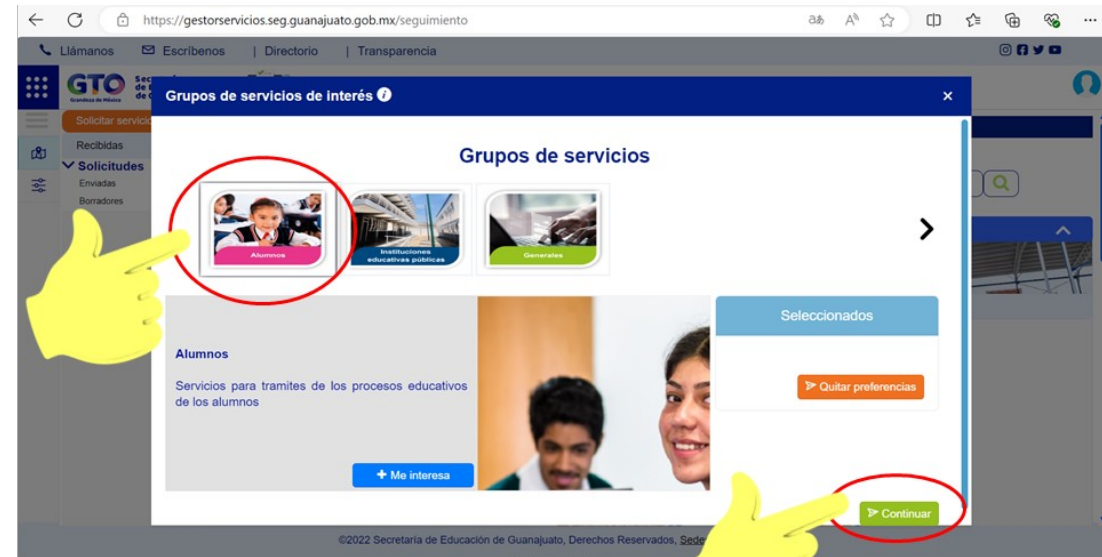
https://gestorservicios.seg.guanajuato.gob.mx/seguimiento

Llámanos | Escríbenos | Directorio | Transparencia

GTO
Grandeza de México
Sec de de

Solicitar servicio
Recibidas
Solicitudes
Enviadas
Borradores

Grupos de servicios de interés

Grupos de servicios

Alumnos
Instituciones educativas públicas
Generales

Alumnos

Servicios para tramites de los procesos educativos de los alumnos

+ Me interesa

Seleccionados

Quitar preferencias

Continuar

©2022 Secretaría de Educación de Guanajuato, Derechos Reservados, Sede